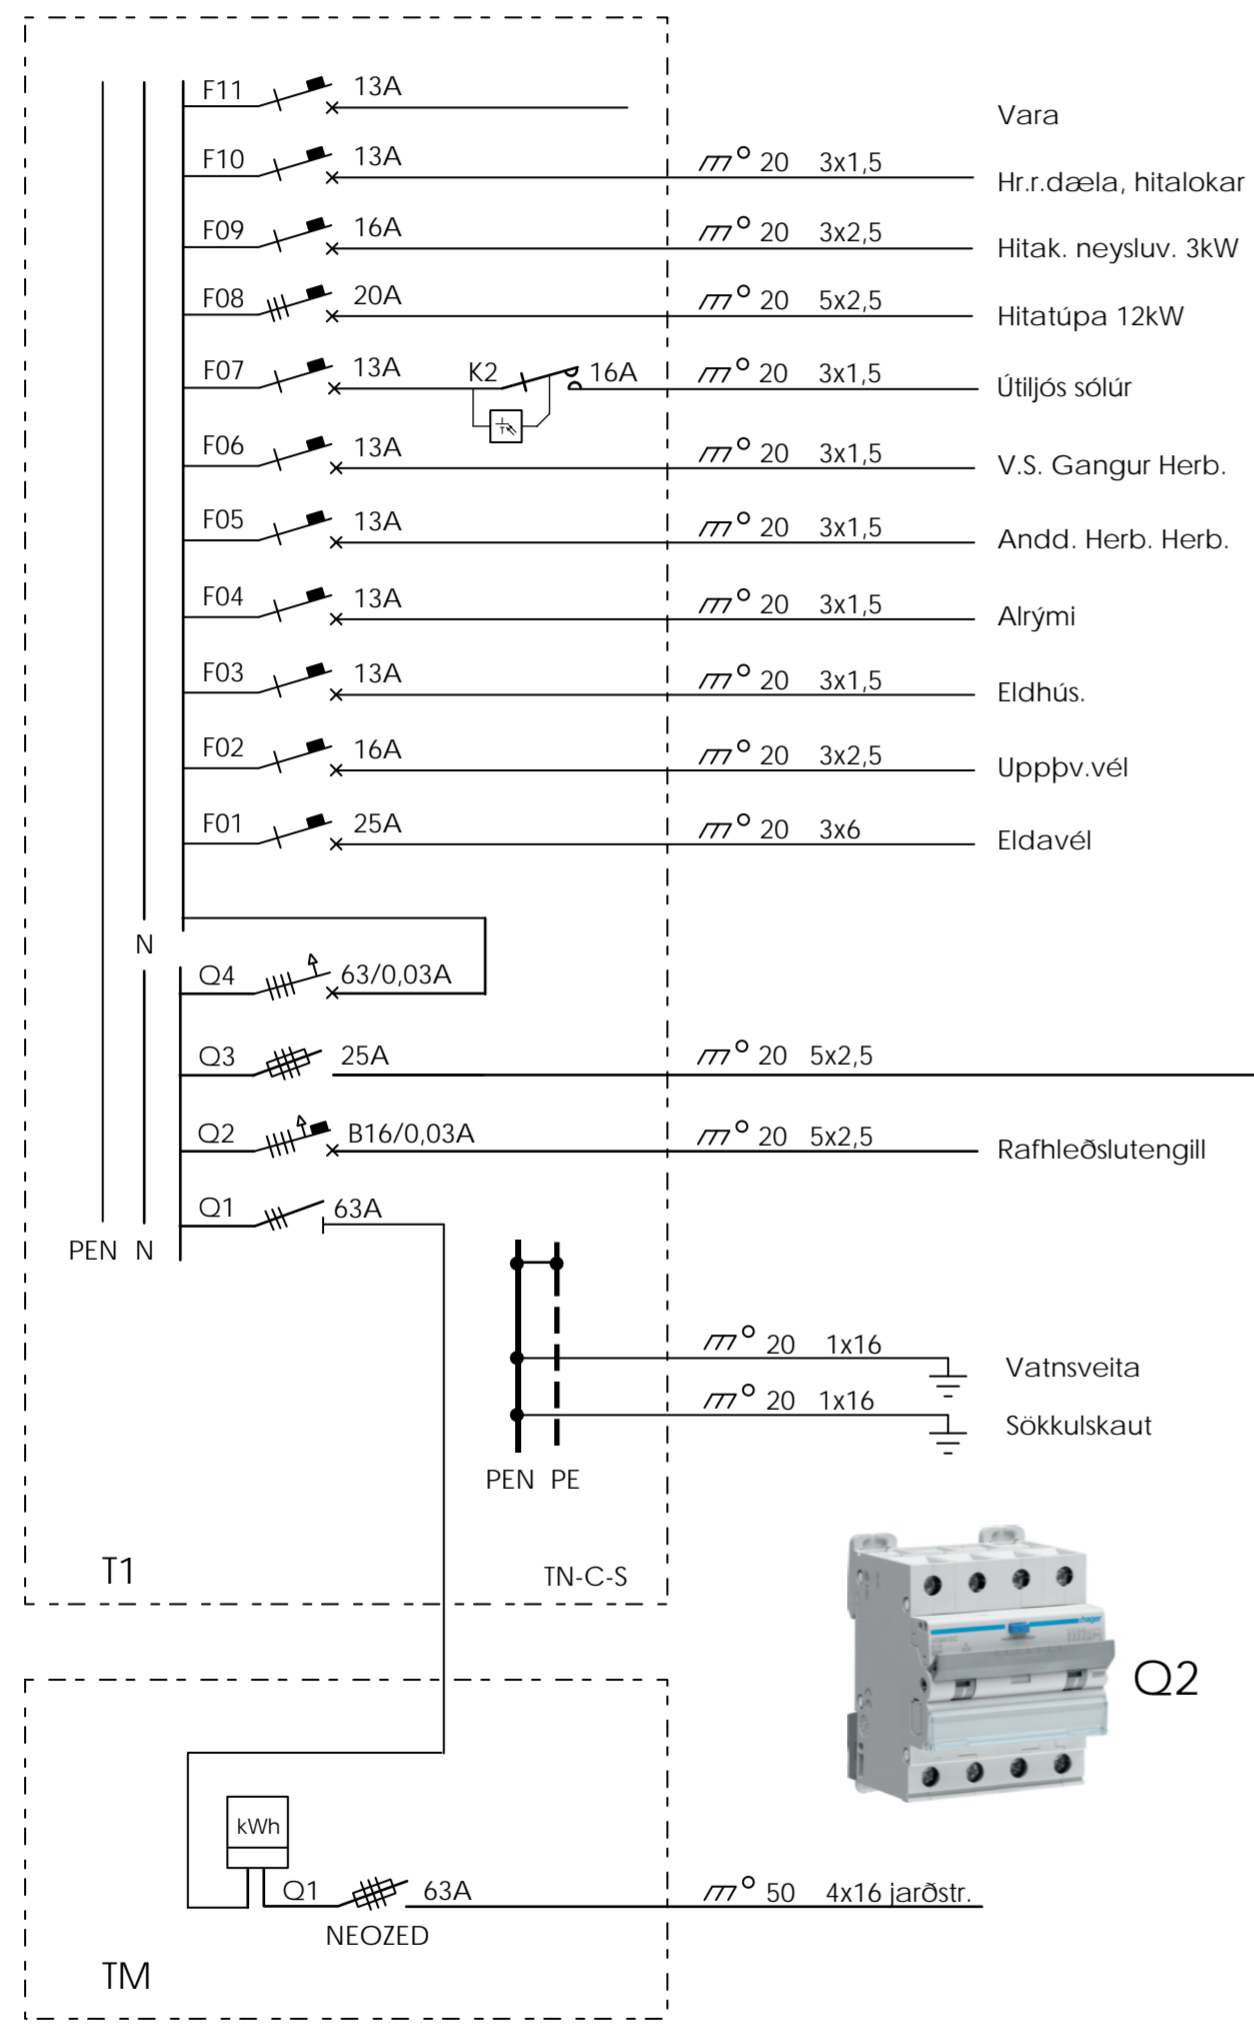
F11 13A Vara

F10 13A 20 3x1,5 Hr.r.dæla, hitalokar

F09 16A 20 3x2,5 Hitak. neysluv. 3kW

F08 20A 20 5x2,5 Hitatúpa 12kW

F07 13A K2 16A 20 3x1,5 Útiljós sólúr

F06 13A 20 3x1,5 V.S. Gangur Herb.

F05 13A 20 3x1,5 Andd. Herb. Herb.

F04 13A 20 3x1,5 Alrými

F03 13A 20 3x1,5 Eldhús.

F02 16A 20 3x2,5 Uppþv.vél

F01 25A 20 3x6 Eldavél

N

Q4 63/0,03A

Q3 25A 20 5x2,5

Q2 B16/0,03A 20 5x2,5 Rafhleðslutengill

Q1 63A

PEN N

20 1x16 Vatnsveita

20 1x16 Sökkulskaut

PEN PE

T1

TN-C-S

Q2

kWh

Q1 63A 50 4x16 jarðstr.

NEOZED

TM